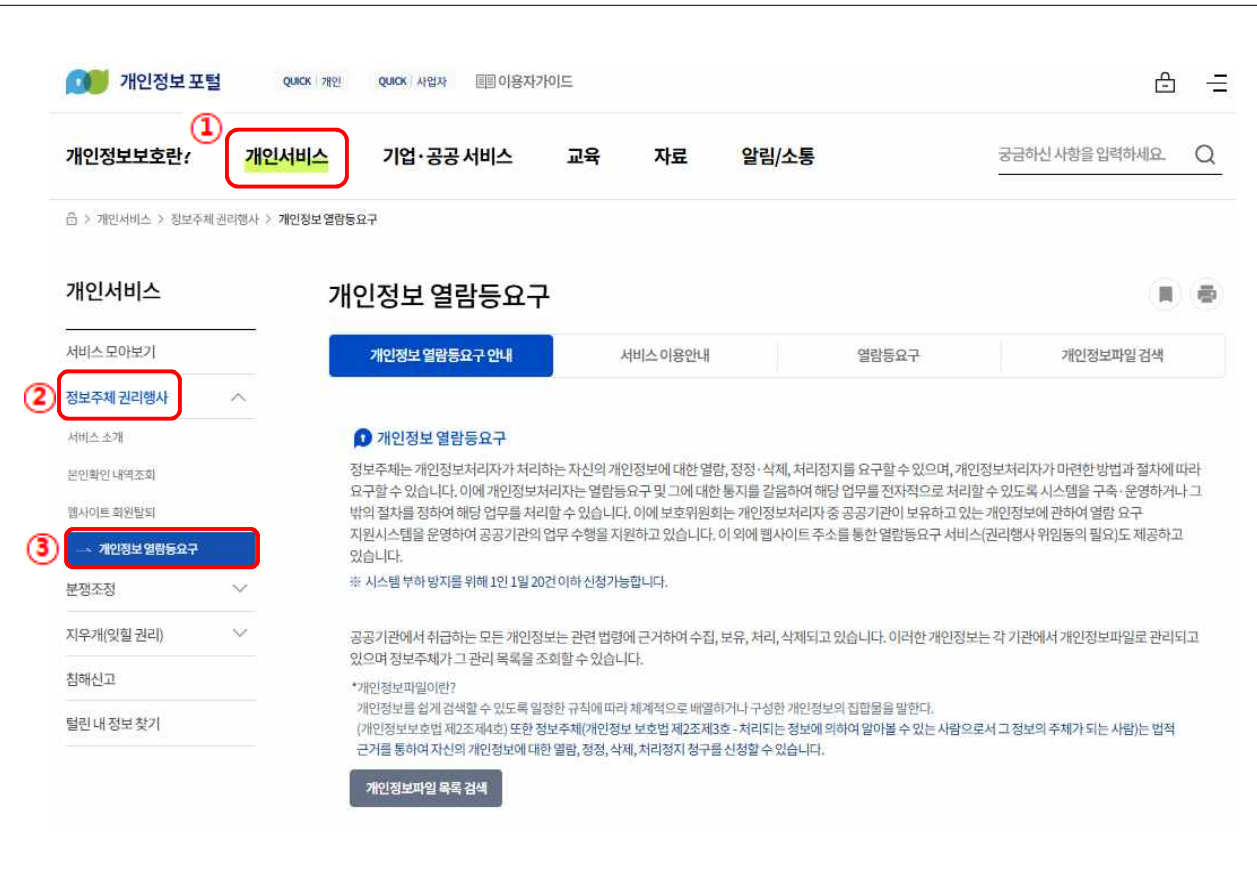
개인정보 포털 QUICK | 개인 QUICK | 사업자 이용자가이드

①

개인정보보호란? 개인서비스 기업·공공 서비스 교육 자료 알림/소통 궁금하신 사항을 입력하세요.

> 개인서비스 > 정보주체 권리행사 > 개인정보 열람등요구

개인서비스

서비스 모아보기

② 정보주체 권리행사

서비스 소개

본인확인 내역조회

웹사이트 회원탈퇴

③ 개인정보 열람등요구

분쟁조정

지우개(잊힐 권리)

침해신고

털린 내 정보 찾기

개인정보 열람등요구

개인정보 열람등요구 안내 | 서비스 이용안내 | 열람등요구 | 개인정보파일 검색

개인정보 열람등요구

정보주체는 개인정보처리자가 처리하는 자신의 개인정보에 대한 열람, 정정·삭제, 처리정지를 요구할 수 있으며, 개인정보처리자가 마련한 방법과 절차에 따라 요구할 수 있습니다. 이에 개인정보처리자는 열람등요구 및 그에 대한 통지를 갈음하여 해당 업무를 전자적으로 처리할 수 있도록 시스템을 구축·운영하거나 그 밖의 절차를 정하여 해당 업무를 처리할 수 있습니다. 이에 보호위원회는 개인정보처리자 중 공공기관이 보유하고 있는 개인정보에 관하여 열람 요구 지원시스템을 운영하여 공공기관의 업무 수행을 지원하고 있습니다. 이 외에 웹사이트 주소를 통한 열람등요구 서비스(권리행사 위임동의 필요)도 제공하고 있습니다.

※ 시스템 부하 방지를 위해 1인 1일 20건 이하 신청가능합니다.

공공기관에서 취급하는 모든 개인정보는 관련 법령에 근거하여 수집, 보유, 처리, 삭제되고 있습니다. 이러한 개인정보는 각 기관에서 개인정보파일로 관리되고 있으며 정보주체가 그 관리 목록을 조회할 수 있습니다.

*개인정보파일이란?
개인정보를 쉽게 검색할 수 있도록 일정한 규칙에 따라 체계적으로 배열하거나 구성한 개인정보의 집합물을 말한다.
(개인정보보호법 제2조제4호) 또한 정보주체(개인정보 보호법 제2조제3호 - 처리되는 정보에 의하여 알아볼 수 있는 사람으로서 그 정보의 주체가 되는 사람)는 법적 근거를 통하여 자신의 개인정보에 대한 열람, 정정, 삭제, 처리정지 청구를 신청할 수 있습니다.

개인정보파일 목록 검색